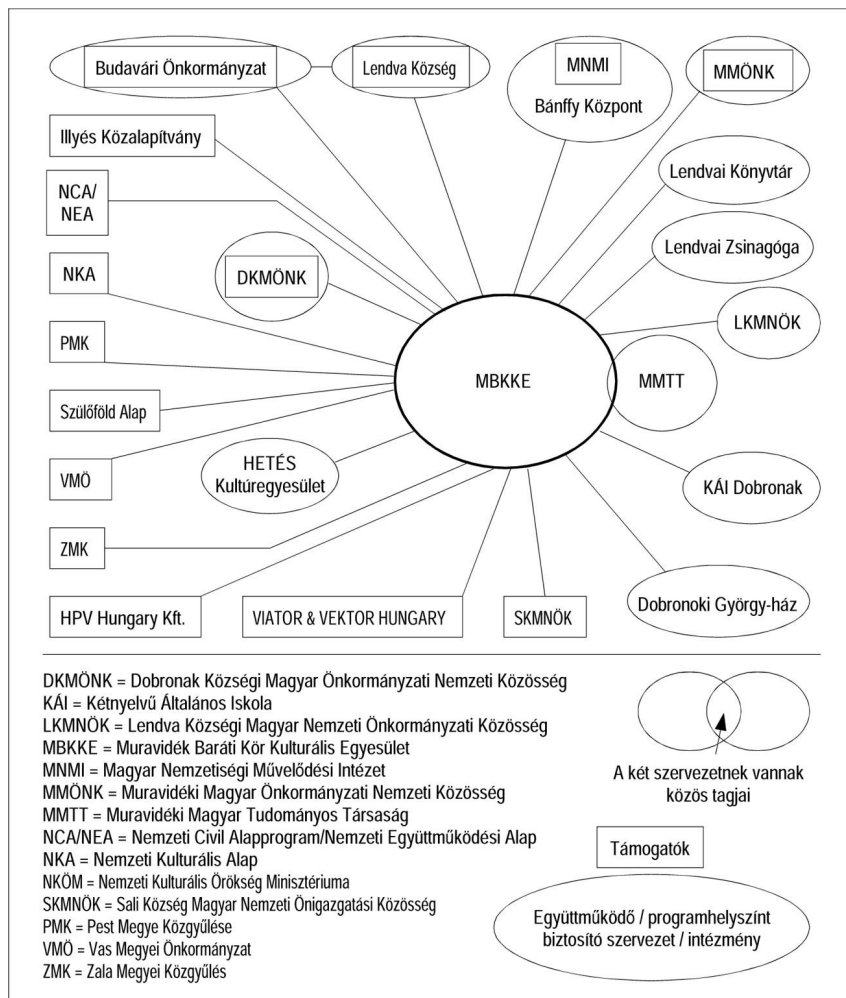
Budavári Önkormányzat

Lendva Község

MNMI

Bánffy Központ

MMÖNK

Illyés Közalapítvány

NCA/ NEA

Lendvai Könyvtár

Lendvai Zsinagóga

NKA

DKMÖNK

LKMNÖK

PMK

MBKKE

MMTT

Szülőföld Alap

VMÖ

HETÉS Kultúregyesület

KÁI Dobronak

ZMK

Dobronoki György-ház

HPV Hungary Kft.

VIATOR & VEKTOR HUNGARY

SKMNÖK

DKMÖNK = Dobronak Községi Magyar Önkormányzati Nemzeti Közösség
KÁI = Kétnyelvű Általános Iskola
LKMNÖK = Lendva Községi Magyar Nemzeti Önkormányzati Közösség
MBKKE = Muravidék Baráti Kör Kulturális Egyesület
MNMI = Magyar Nemzetiségi Művelődési Intézet
MMÖNK = Muravidéki Magyar Önkormányzati Nemzeti Közösség
MMTT = Muravidéki Magyar Tudományos Társaság
NCA/NEA = Nemzeti Civil Alapprogram/Nemzeti Együttműködési Alap
NKA = Nemzeti Kulturális Alap
NKÖM = Nemzeti Kulturális Örökség Minisztériuma
SKMNÖK = Sali Község Magyar Nemzeti Önigazgatási Közösség
PMK = Pest Megye Közgyűlése
VMÖ = Vas Megyei Önkormányzat
ZMK = Zala Megyei Közgyűlés

A két szervezetnek vannak közös tagjai

Támogatók

Együttműködő / programhelyszínt biztosító szervezet / intézmény